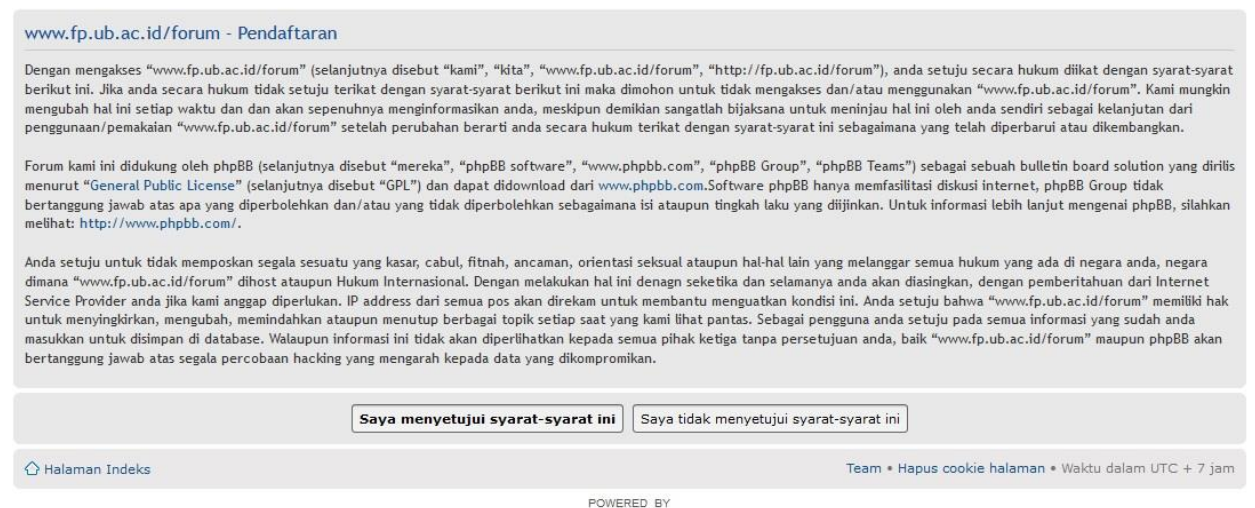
www.fp.ub.ac.id/forum - Pendaftaran

Dengan mengakses “www.fp.ub.ac.id/forum” (selanjutnya disebut “kami”, “kita”, “www.fp.ub.ac.id/forum”, “http://fp.ub.ac.id/forum”), anda setuju secara hukum diikat dengan syarat-syarat berikut ini. Jika anda secara hukum tidak setuju terikat dengan syarat-syarat berikut ini maka dimohon untuk tidak mengakses dan/atau menggunakan “www.fp.ub.ac.id/forum”. Kami mungkin mengubah hal ini setiap waktu dan dan akan sepenuhnya menginformasikan anda, meskipun demikian sangatlah bijaksana untuk meninjau hal ini oleh anda sendiri sebagai kelanjutan dari penggunaan/pemakaian “www.fp.ub.ac.id/forum” setelah perubahan berarti anda secara hukum terikat dengan syarat-syarat ini sebagaimana yang telah diperbarui atau dikembangkan.

Forum kami ini didukung oleh phpBB (selanjutnya disebut “mereka”, “phpBB software”, “www.phpbb.com”, “phpBB Group”, “phpBB Teams”) sebagai sebuah bulletin board solution yang dirilis menurut “General Public License” (selanjutnya disebut “GPL”) dan dapat didownload dari www.phpbb.com.Software phpBB hanya memfasilitasi diskusi internet, phpBB Group tidak bertanggung jawab atas apa yang diperbolehkan dan/atau yang tidak diperbolehkan sebagaimana isi ataupun tingkah laku yang diijinkan. Untuk informasi lebih lanjut mengenai phpBB, silahkan melihat: http://www.phpbb.com/.

Anda setuju untuk tidak memposkan segala sesuatu yang kasar, cabul, fitnah, ancaman, orientasi seksual ataupun hal-hal lain yang melanggar semua hukum yang ada di negara anda, negara dimana “www.fp.ub.ac.id/forum” dihost ataupun Hukum Internasional. Dengan melakukan hal ini denagn seketika dan selamanya anda akan diasingkan, dengan pemberitahuan dari Internet Service Provider anda jika kami anggap diperlukan. IP address dari semua pos akan direkam untuk membantu menguatkan kondisi ini. Anda setuju bahwa “www.fp.ub.ac.id/forum” memiliki hak untuk menyingkirkan, mengubah, memindahkan ataupun menutup berbagai topik setiap saat yang kami lihat pantas. Sebagai pengguna anda setuju pada semua informasi yang sudah anda masukkan untuk disimpan di database. Walaupun informasi ini tidak akan diperlihatkan kepada semua pihak ketiga tanpa persetujuan anda, baik “www.fp.ub.ac.id/forum” maupun phpBB akan bertanggung jawab atas segala percobaan hacking yang mengarah kepada data yang dikompromikan.

Saya menyetujui syarat-syarat ini | Saya tidak menyetujui syarat-syarat ini

Halaman Indeks

Team • Hapus cookie halaman • Waktu dalam UTC + 7 jam

POWERED BY